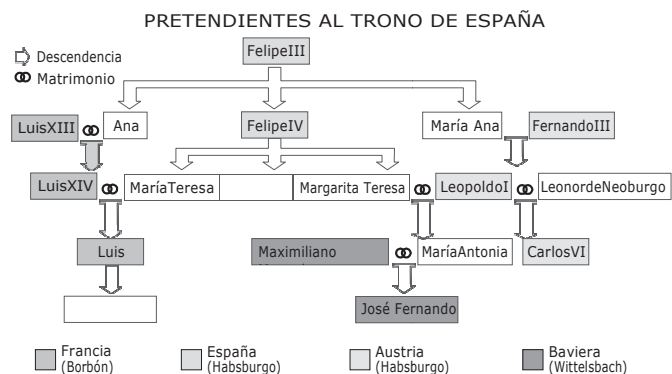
PRETENDIENTES AL TRONO DE ESPAÑA

Descendencia
Matrimonio

FelipeIII

LuisXIII
Ana
FelipeIV
María Ana
FernandoIII

LuisXIV
MaríaTeresa
Margarita Teresa
LeopoldoI
LeonordeNeoburgo

Luis
Maximiliano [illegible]
MaríaAntonia
CarlosVI

José Fernando

Francia (Borbón)
España (Habsburgo)
Austria (Habsburgo)
Baviera (Wittelsbach)